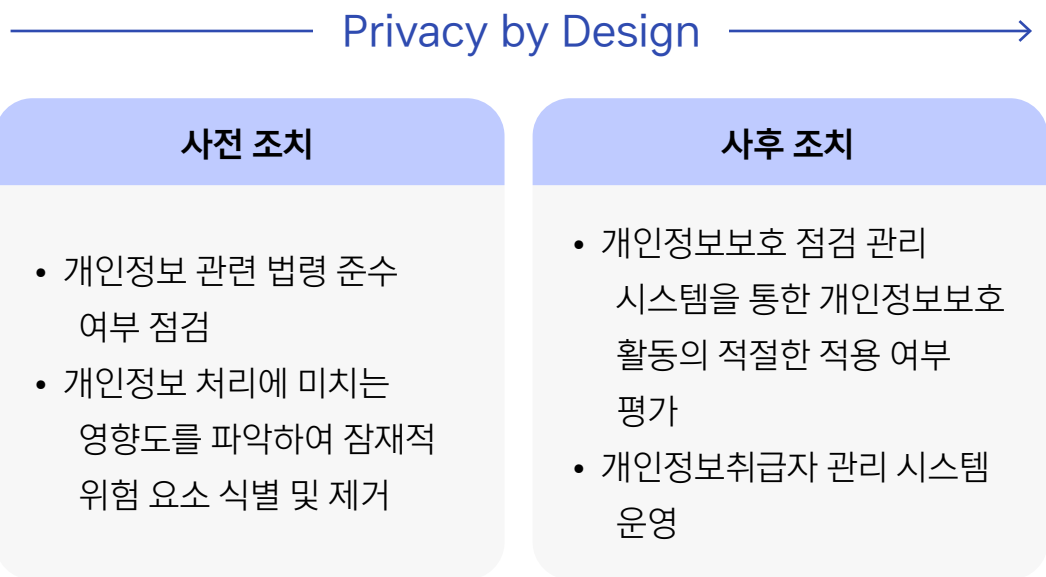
Privacy by Design

사전 조치

• 개인정보 관련 법령 준수 여부 점검
• 개인정보 처리에 미치는 영향도를 파악하여 잠재적 위험 요소 식별 및 제거

사후 조치

• 개인정보보호 점검 관리 시스템을 통한 개인정보보호 활동의 적절한 적용 여부 평가
• 개인정보취급자 관리 시스템 운영